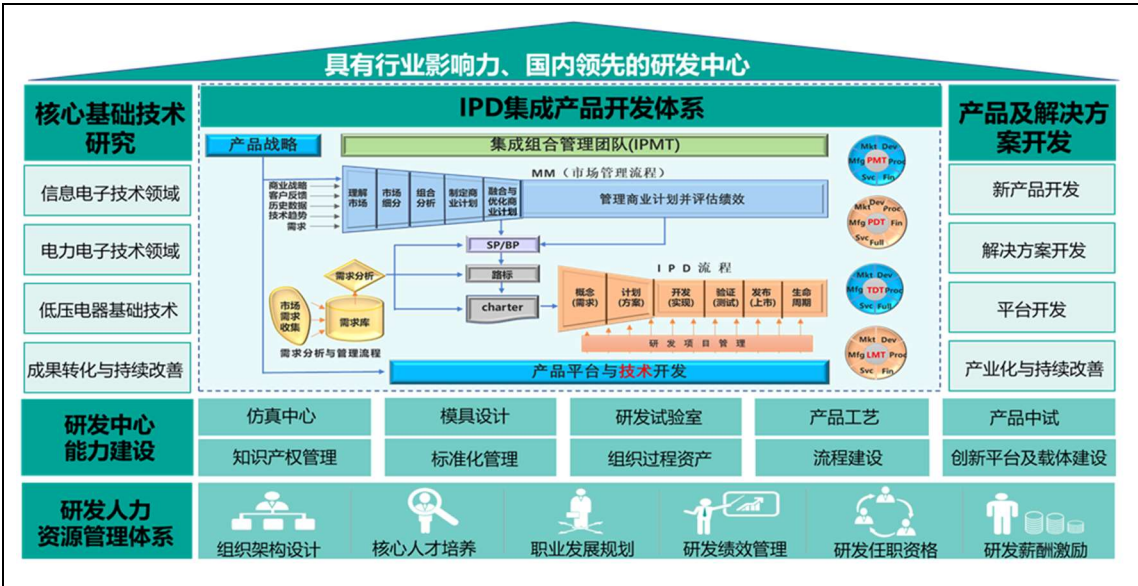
具有行业影响力、国内领先的研发中心

核心基础技术研究

信息电子技术领域

电力电子技术领域

低压电器基础技术

成果转化与持续改善

IPD集成产品开发体系

产品战略

集成组合管理团队(IPMT)

MM（市场管理流程）

商业战略
客户反馈
历史数据
技术趋势
需求

理解市场

市场细分

组合分析

制定商业计划

融合与优化商业计划

管理商业计划并评估绩效

SP/BP

路标

charter

需求分析

市场需求收集

需求库

需求分析与管理流程

IPD 流 程

概念(需求)

计划(方案)

开发(实现)

验证(测试)

发布(上市)

生命周期

研 发 项 目 管 理

产品平台与技术开发

Mkt Dev Mfg PMT Proc Svc Fin

Dev Mfg PDT Fin Svc Full

Mkt Dev Mfg TDT Proc Svc Full

Mkt Dev Mfg LMT Proc Svc Fin

产品及解决方案开发

新产品开发

解决方案开发

平台开发

产业化与持续改善

研发中心能力建设

仿真中心

模具设计

研发试验室

产品工艺

产品中试

知识产权管理

标准化管理

组织过程资产

流程建设

创新平台及载体建设

研发人力资源管理体系

组织架构设计

核心人才培养

职业发展规划

研发绩效管理

研发任职资格

研发薪酬激励